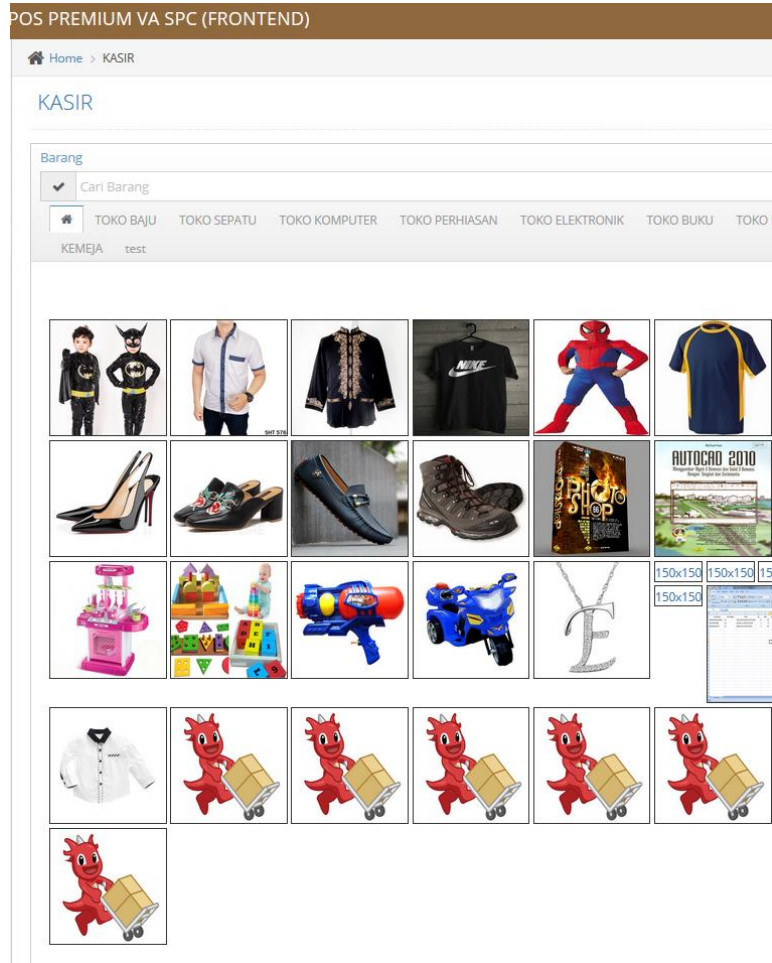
POS PREMIUM VA SPC (FRONTEND)

Home > KASIR

KASIR

Barang

Cari Barang

TOKO BAJU TOKO SEPATU TOKO KOMPUTER TOKO PERHIASAN TOKO ELEKTRONIK TOKO BUKU TOKO

KEMEJA test

SHT 578

NIKE

PHOTO SHOP

AUTOCAD 2010

150x150 150x150 15

150x150